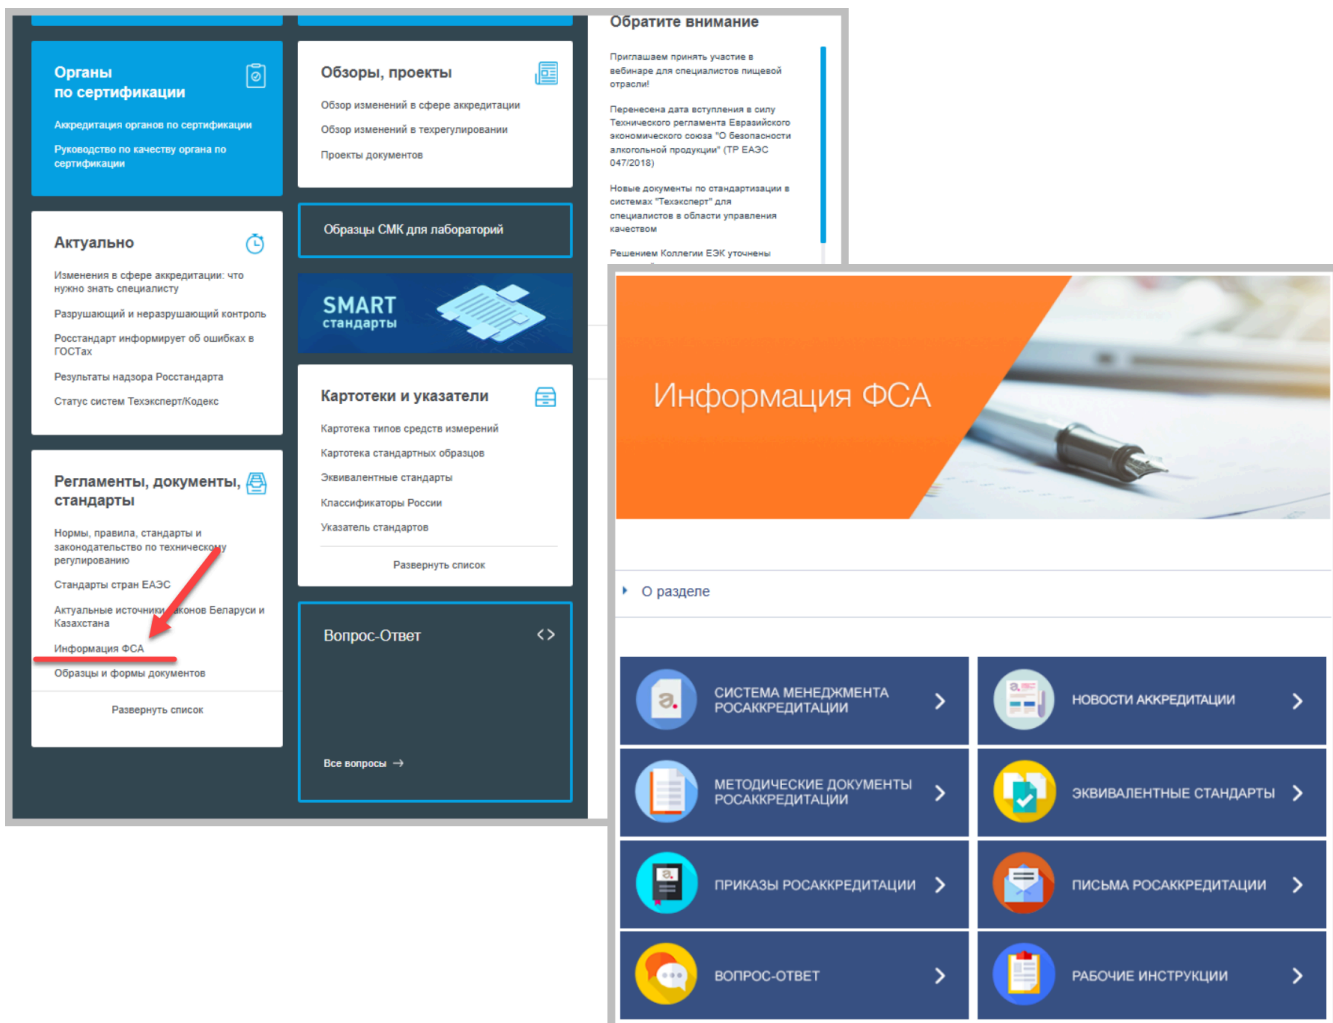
Органы по сертификации

Аккредитация органов по сертификации

Руководство по качеству органа по сертификации

Обзоры, проекты

Обзор изменений в сфере аккредитации

Обзор изменений в техрегулировании

Проекты документов

Обратите внимание

Приглашаем принять участие в вебинаре для специалистов пищевой отрасли!

Перенесена дата вступления в силу Технического регламента Евразийского экономического союза "О безопасности алкогольной продукции" (ТР ЕАЭС 047/2018)

Новые документы по стандартизации в системах "Техэксперт" для специалистов в области управления качеством

Решением Коллегии ЕЭК уточнены

Актуально

Изменения в сфере аккредитации: что нужно знать специалисту

Разрушающий и неразрушающий контроль

Росстандарт информирует об ошибках в ГОСТах

Результаты надзора Росстандарта

Статус систем Техэксперт/Кодекс

Образцы СМК для лабораторий

SMART стандарты

Регламенты, документы, стандарты

Нормы, правила, стандарты и законодательство по техническому регулированию

Стандарты стран ЕАЭС

Актуальные источники законов Беларуси и Казахстана

Информация ФСА

Образцы и формы документов

Развернуть список

Картотеки и указатели

Картотека типов средств измерений

Картотека стандартных образцов

Эквивалентные стандарты

Классификаторы России

Указатель стандартов

Развернуть список

Вопрос-Ответ

Все вопросы →

Информация ФСА

О разделе

СИСТЕМА МЕНЕДЖМЕНТА РОСАККРЕДИТАЦИИ

НОВОСТИ АККРЕДИТАЦИИ

МЕТОДИЧЕСКИЕ ДОКУМЕНТЫ РОСАККРЕДИТАЦИИ

ЭКВИВАЛЕНТНЫЕ СТАНДАРТЫ

ПРИКАЗЫ РОСАККРЕДИТАЦИИ

ПИСЬМА РОСАККРЕДИТАЦИИ

ВОПРОС-ОТВЕТ

РАБОЧИЕ ИНСТРУКЦИИ